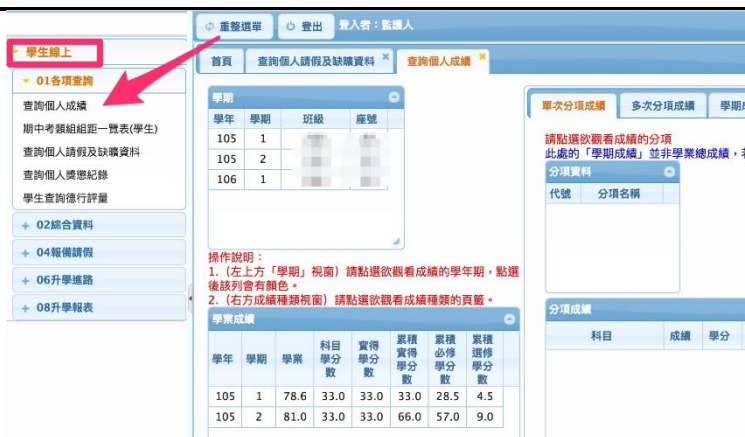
重整選單　登出　登入者：監護人

學生線上

01各項查詢

查詢個人成績

期中考類組組距一覽表(學生)

查詢個人請假及缺曠資料

查詢個人獎懲紀錄

學生查詢德行評量

02綜合資料

04報備請假

06升學進路

08升學報表

首頁　查詢個人請假及缺曠資料　查詢個人成績

學期

| 學年 | 學期 | 班級 | 座號 |
|---|---|---|---|
| 105 | 1 | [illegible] | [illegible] |
| 105 | 2 | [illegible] | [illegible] |
| 106 | 1 | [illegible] | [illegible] |

操作說明：
1.（左上方「學期」視窗）請點選欲觀看成績的學年期，點選後該列會有顏色。
2.（右方成績種類視窗）請點選欲觀看成績種類的頁籤。

學業成績

| 學年 | 學期 | 學業 | 科目學分數 | 實得學分數 | 累積實得學分數 | 累積必修學分數 | 累積選修學分數 |
|---|---|---|---|---|---|---|---|
| 105 | 1 | 78.6 | 33.0 | 33.0 | 33.0 | 28.5 | 4.5 |
| 105 | 2 | 81.0 | 33.0 | 33.0 | 66.0 | 57.0 | 9.0 |

單次分項成績　多次分項成績　學期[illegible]

請點選欲觀看成績的分項
此處的「學期成績」並非學業總成績，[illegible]

分項資料

代號　分項名稱

分項成績

科目　成績　學分